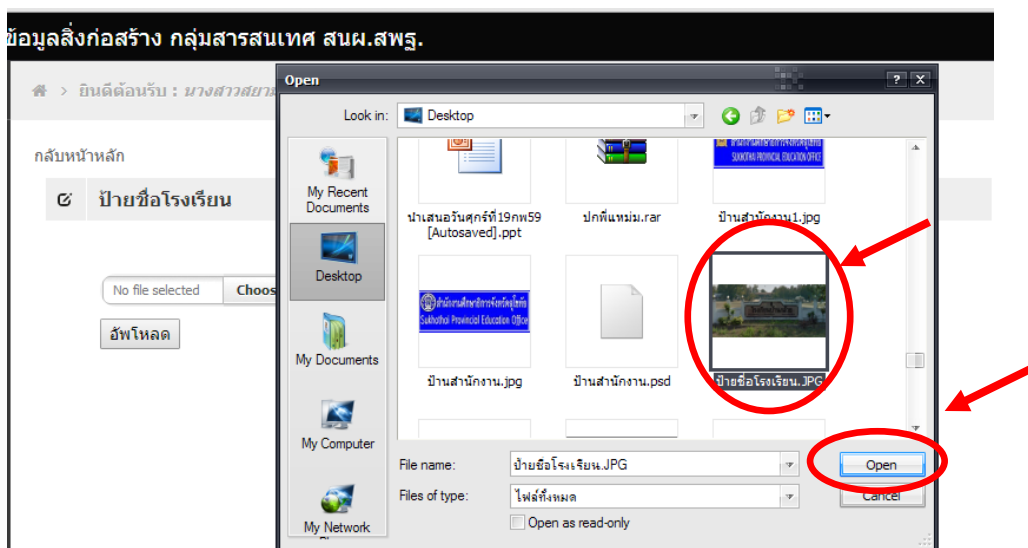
ข้อมูลสิ่งก่อสร้าง กลุ่มสารสนเทศ สนผ.สพฐ.

> ยินดีต้อนรับ : นางสาวสยาม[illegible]

กลับหน้าหลัก

ป้ายชื่อโรงเรียน

No file selected Choos

อัพโหลด

Open

? X

Look in: Desktop

My Recent Documents

Desktop

My Documents

My Computer

My Network

นำเสนอวันศุกร์ที่19กพ59 [Autosaved].ppt

ปกพี่แหม่ม.rar

ป้ายสำนักงาน1.jpg

ป้ายสำนักงาน.jpg

ป้ายสำนักงาน.psd

ป้ายชื่อโรงเรียน.JPG

File name: ป้ายชื่อโรงเรียน.JPG

Files of type: ไฟล์ทั้งหมด

Open as read-only

Open

Cancel